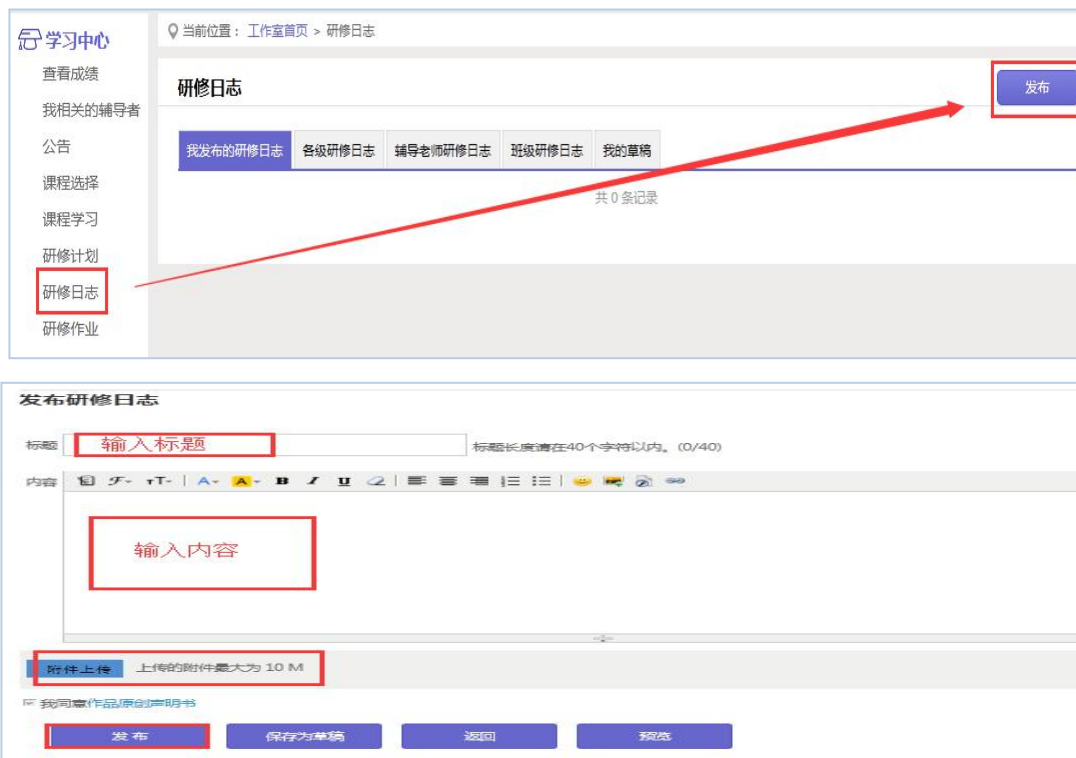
学习中心
查看成绩
我相关的辅导者
公告
课程选择
课程学习
研修计划
研修日志
研修作业

当前位置：工作室首页 > 研修日志

研修日志

发布

我发布的研修日志 | 各级研修日志 | 辅导老师研修日志 | 班级研修日志 | 我的草稿

共 0 条记录

发布研修日志

标题 输入标题 标题长度请在40个字符以内。(0/40)

内容

输入内容

附件上传 上传的附件最大为 10 M

我同意作品原创声明书

发 布 保存为草稿 返回 预览